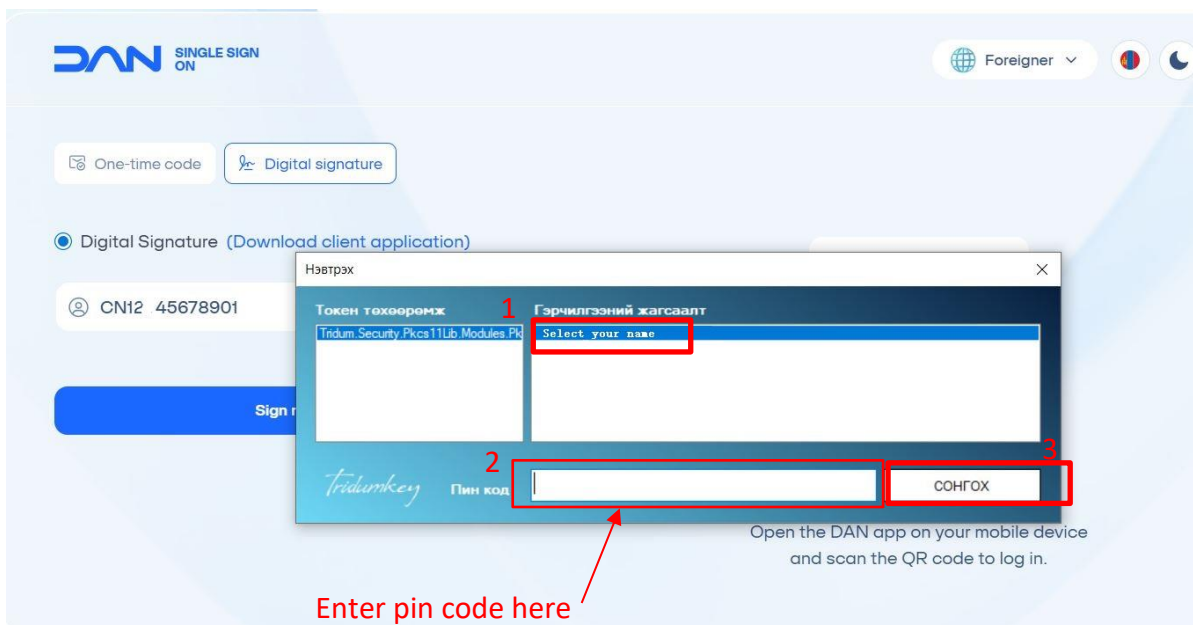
DAN SINGLE SIGN ON

Foreigner

One-time code

Digital signature

Digital Signature (Download client application)

CN12 45678901

Sign i

Нэвтрэх

Токен төхөөрөмж

Tridum.Security.Pkcs11Lib.Modules.Pk

1

Гэрчилгээний жагсаалт

Select your name

2

Tridumkey

Пин код

3

СОНГОХ

Open the DAN app on your mobile device and scan the QR code to log in.

Enter pin code here